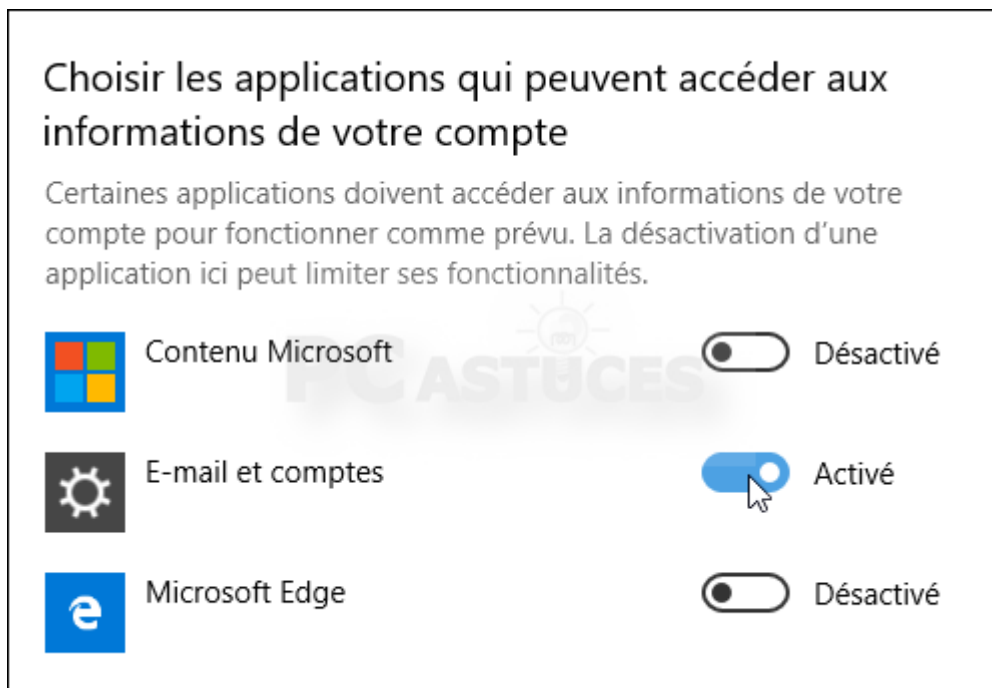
Choisir les applications qui peuvent accéder aux informations de votre compte

Certaines applications doivent accéder aux informations de votre compte pour fonctionner comme prévu. La désactivation d'une application ici peut limiter ses fonctionnalités.

Contenu Microsoft
Désactivé

E-mail et comptes
Activé

Microsoft Edge
Désactivé

PC ASTUCES